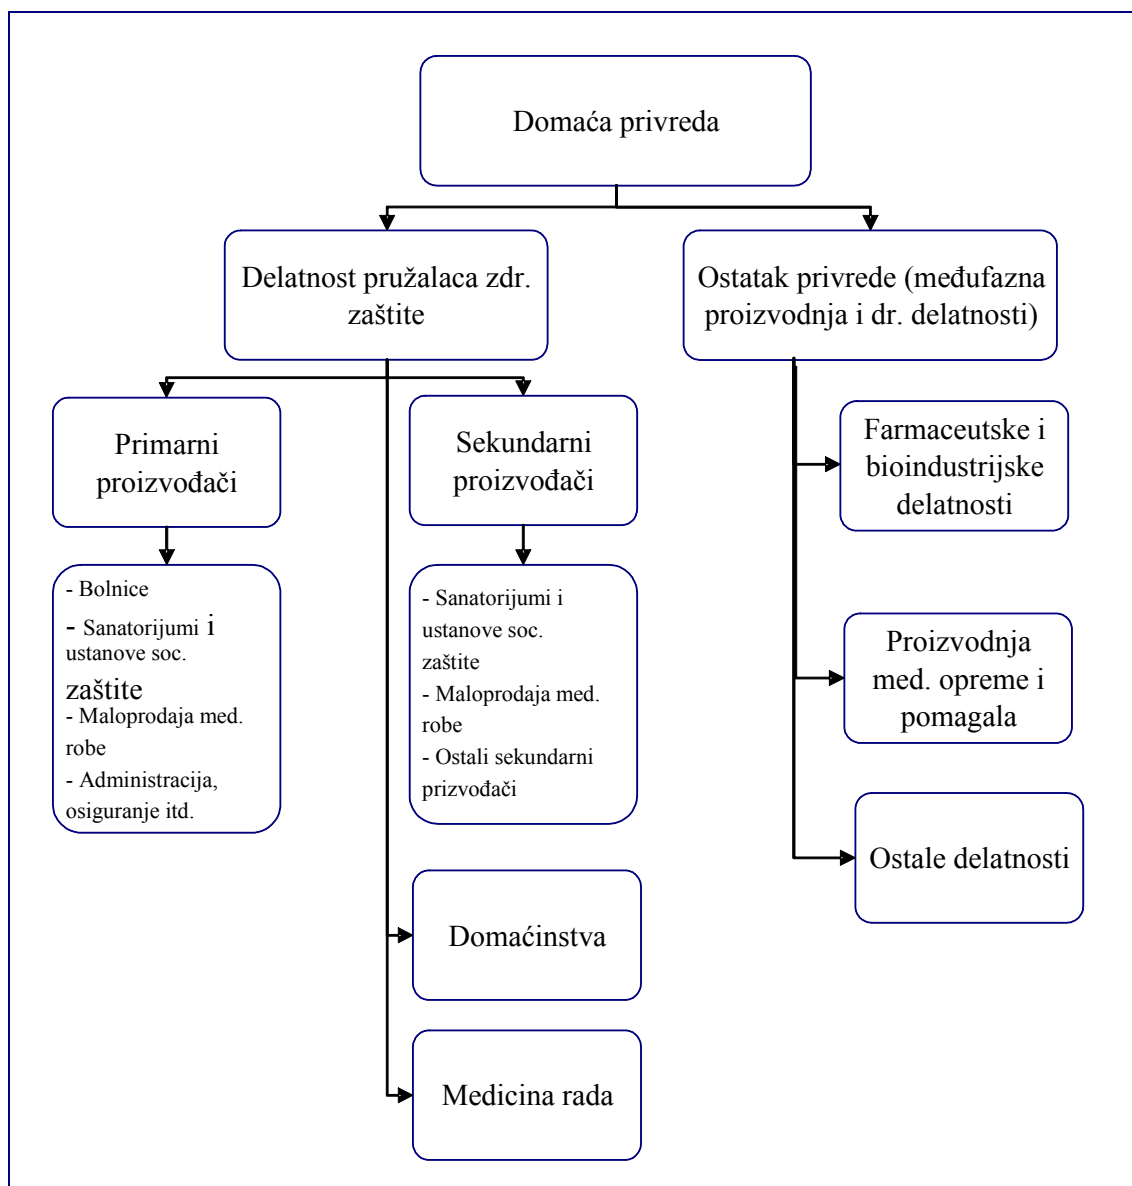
Domaća privreda

Delatnost pružalaca zdr. zaštite

Ostatak privrede (međufazna proizvodnja i dr. delatnosti)

Primarni proizvođači

Sekundarni proizvođači

Farmaceutske i bioindustrijske delatnosti

- Bolnice
- Sanatorijumi i ustanove soc. zaštite
- Maloprodaja med. robe
- Administracija, osiguranje itd.

- Sanatorijumi i ustanove soc. zaštite
- Maloprodaja med. robe
- Ostali sekundarni prizvođači

Proizvodnja med. opreme i pomagala

Ostale delatnosti

Domaćinstva

Medicina rada